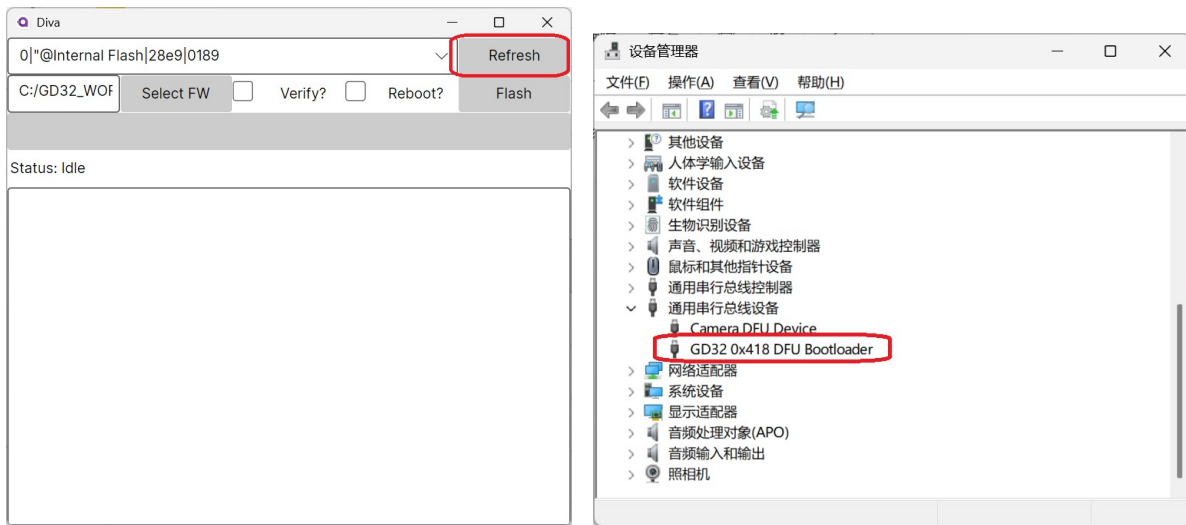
Diva

0|"@Internal Flash|28e9|0189

Refresh

C:/GD32_WOF

Select FW

Verify?

Reboot?

Flash

Status: Idle

设备管理器

文件(F) 操作(A) 查看(V) 帮助(H)

其他设备
人体学输入设备
软件设备
软件组件
生物识别设备
声音、视频和游戏控制器
鼠标和其他指针设备
通用串行总线控制器
通用串行总线设备
Camera DFU Device
GD32 0x418 DFU Bootloader
网络适配器
系统设备
显示适配器
音频处理对象(APO)
音频输入和输出
照相机